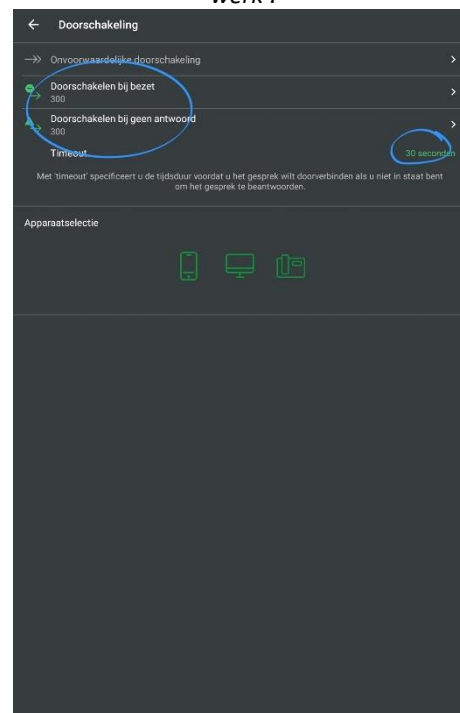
Werk 1

Doorschakeling

Onvoorwaardelijke doorschakeling

Doorschakelen bij bezet
300

Doorschakelen bij geen antwoord
300

Timeout 30 seconden

Met 'timeout' specificeert u de tijdsduur voordat u het gesprek wilt doorverbinden als u niet in staat bent om het gesprek te beantwoorden.

Apparaatselectie